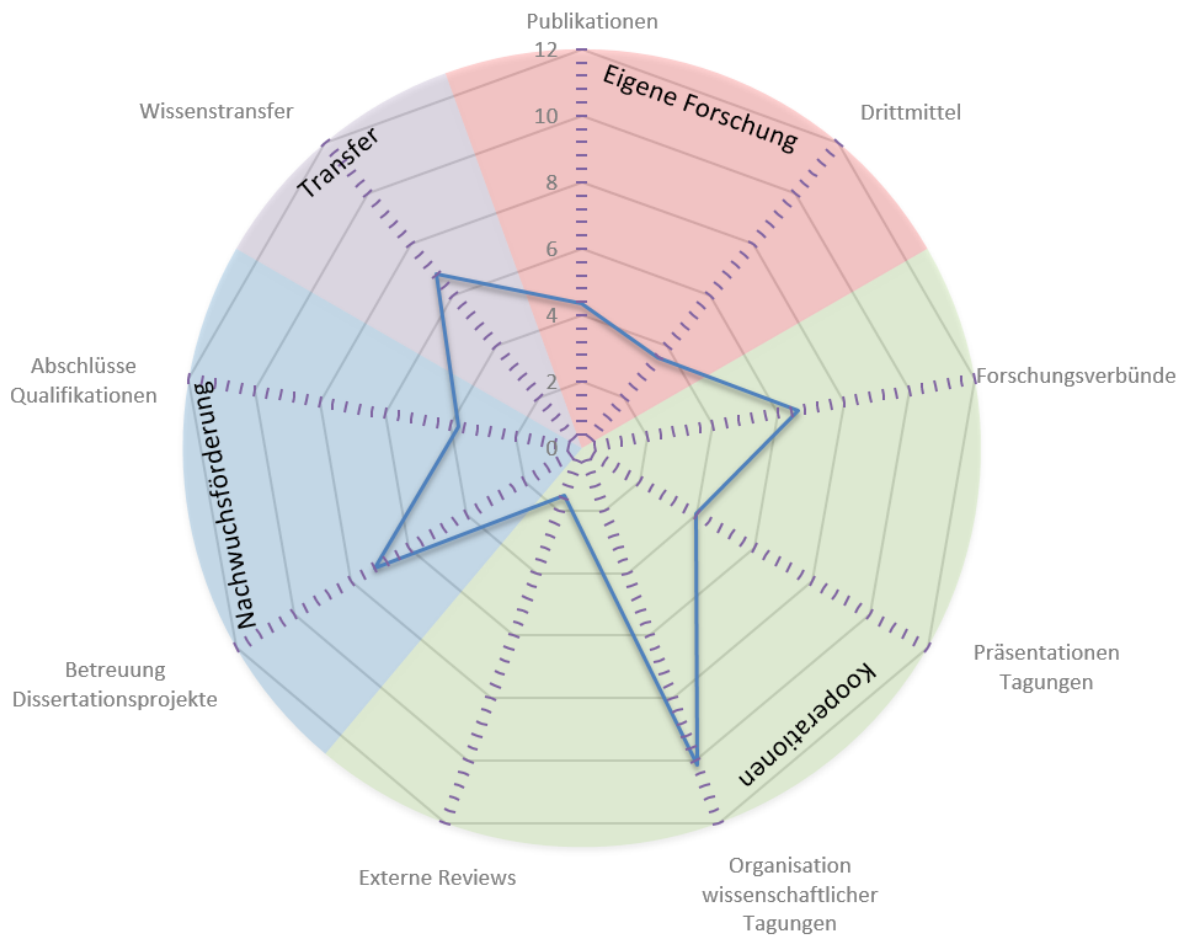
Publikationen

12

Eigene Forschung

Drittmittel

10

Wissenstransfer

Transfer

8

6

4

Forschungsverbünde

2

Abschlüsse
Qualifikationen

0

Nachwuchsförderung

Präsentationen
Tagungen

Kooperationen

Betreuung
Dissertationsprojekte

Externe Reviews

Organisation
wissenschaftlicher
Tagungen